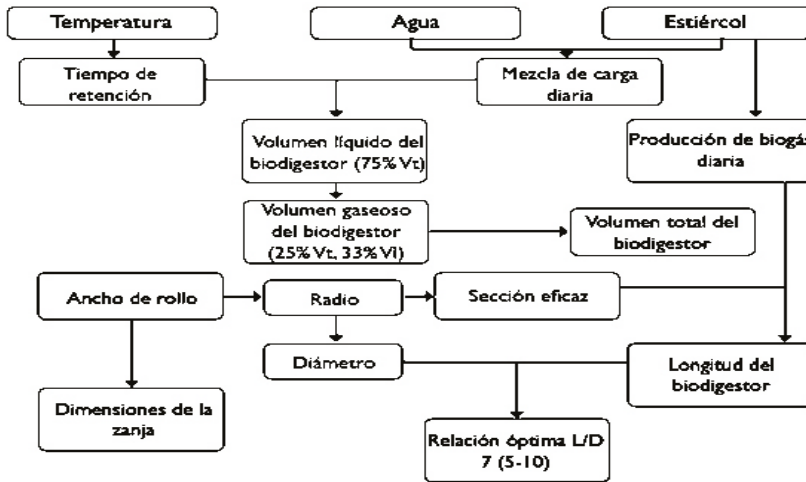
Temperatura

Agua

Estiércol

Tiempo de retención

Mezcla de carga diaria

Volumen líquido del biodigestor (75% Vt)

Producción de biogás diaria

Volumen gaseoso del biodigestor (25% Vt, 33% Vl)

Volumen total del biodigestor

Ancho de rollo

Radio

Sección eficaz

Diámetro

Longitud del biodigestor

Dimensiones de la zanja

Relación óptima L/D 7 (5-10)